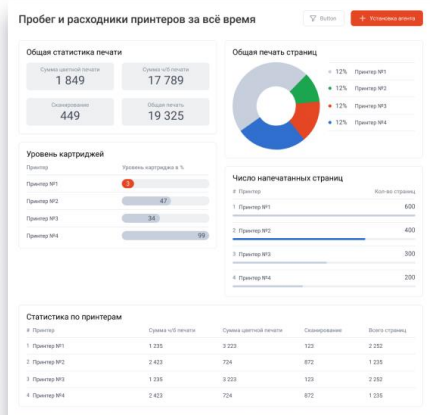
Пробег и расходники принтеров за всё время

Button

+ Установка агента

Общая статистика печати

Сумма цветной печати
1 849

Сумма ч/б печати
17 789

Сканирование
449

Общая печать
19 325

Общая печать страниц

12% Принтер №1
12% Принтер №2
12% Принтер №3
12% Принтер №4

Уровень картриджей

| Принтер | Уровень картриджа в % |
|---|---|
| Принтер №1 | 3 |
| Принтер №2 | 47 |
| Принтер №3 | 34 |
| Принтер №4 | 99 |

Число напечатанных страниц

| # Принтер | Кол-во страниц |
|---|---|
| 1 Принтер №1 | 600 |
| 2 Принтер №2 | 400 |
| 3 Принтер №3 | 300 |
| 4 Принтер №4 | 200 |

Статистика по принтерам

| # Принтер | Сумма ч/б печати | Сумма цветной печати | Сканирование | Всего страниц |
|---|---|---|---|---|
| 1 Принтер №1 | 1 235 | 3 223 | 123 | 2 252 |
| 2 Принтер №2 | 2 423 | 724 | 872 | 1 235 |
| 3 Принтер №3 | 1 235 | 3 223 | 123 | 2 252 |
| 4 Принтер №4 | 2 423 | 724 | 872 | 1 235 |